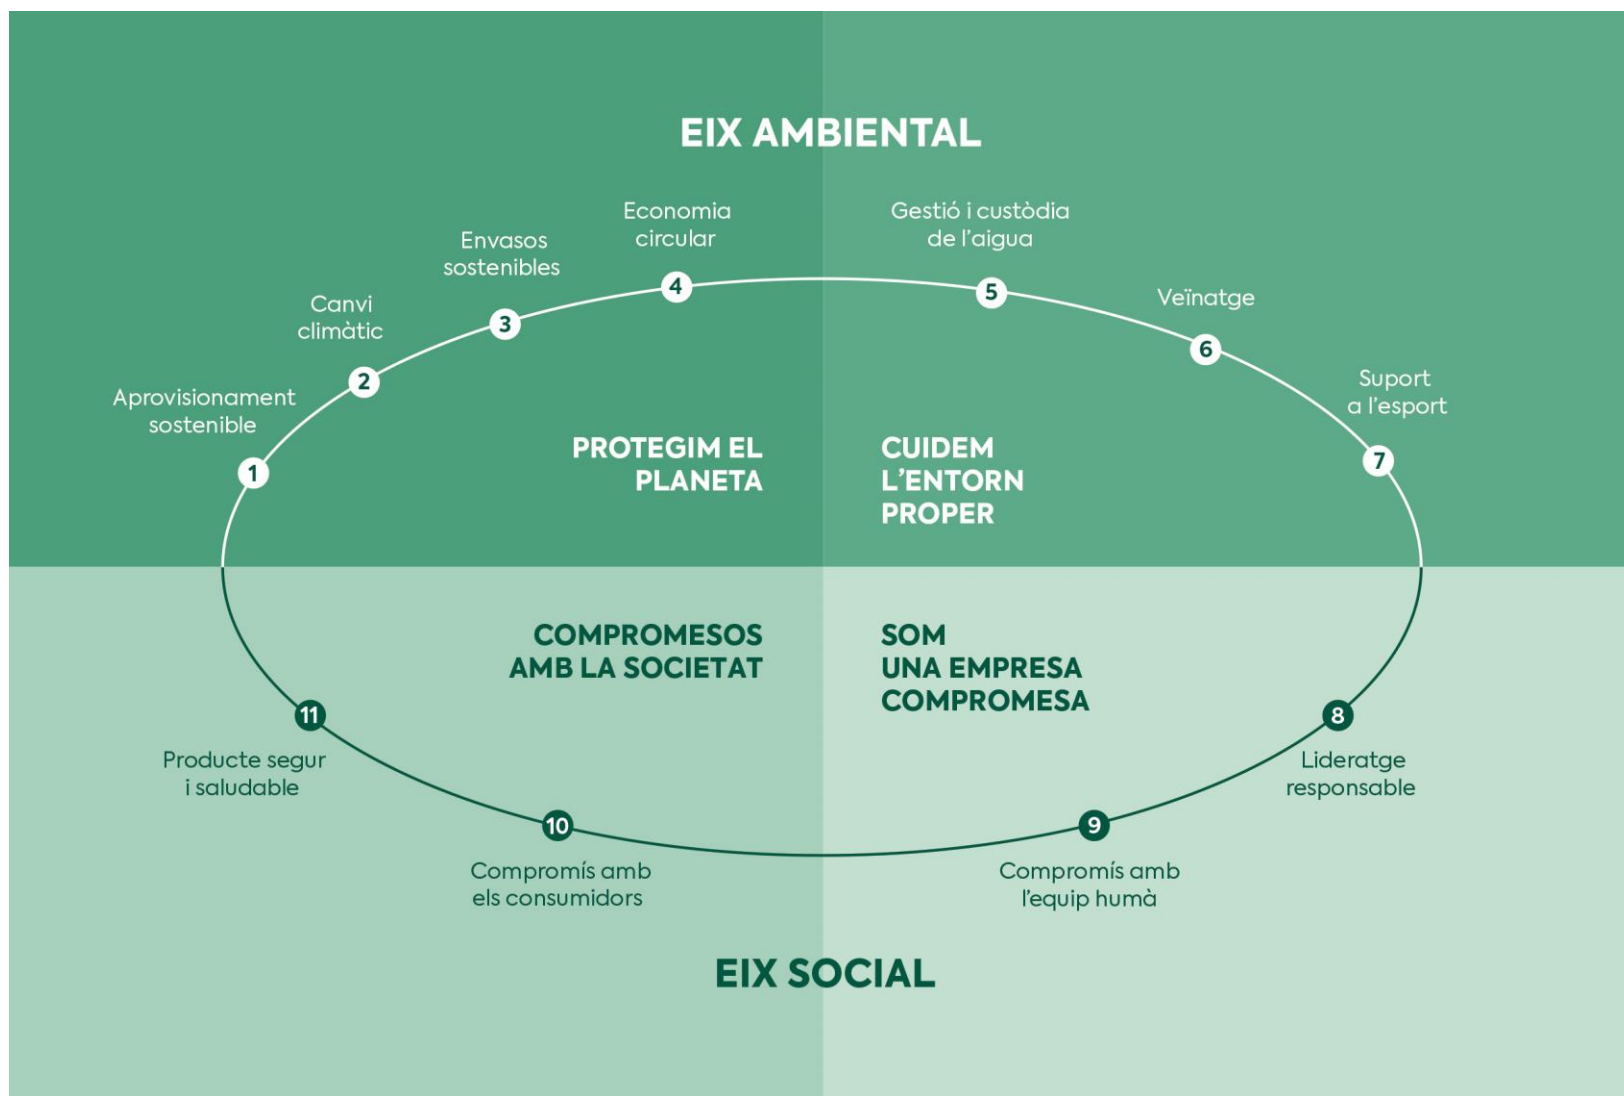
EIX AMBIENTAL

Economia circular

Gestió i custòdia de l'aigua

Envasos sostenibles

Canvi climàtic

Veïnatge

Aprovisionament sostenible

Suport a l'esport

1

2

3

4

5

6

7

PROTEGIM EL PLANETA

CUIDEM L'ENTORN PROPER

COMPROMESOS AMB LA SOCIETAT

SOM UNA EMPRESA COMPROMESA

11

8

Producte segur i saludable

Lideratge responsable

10

9

Compromís amb els consumidors

Compromís amb l'equip humà

EIX SOCIAL